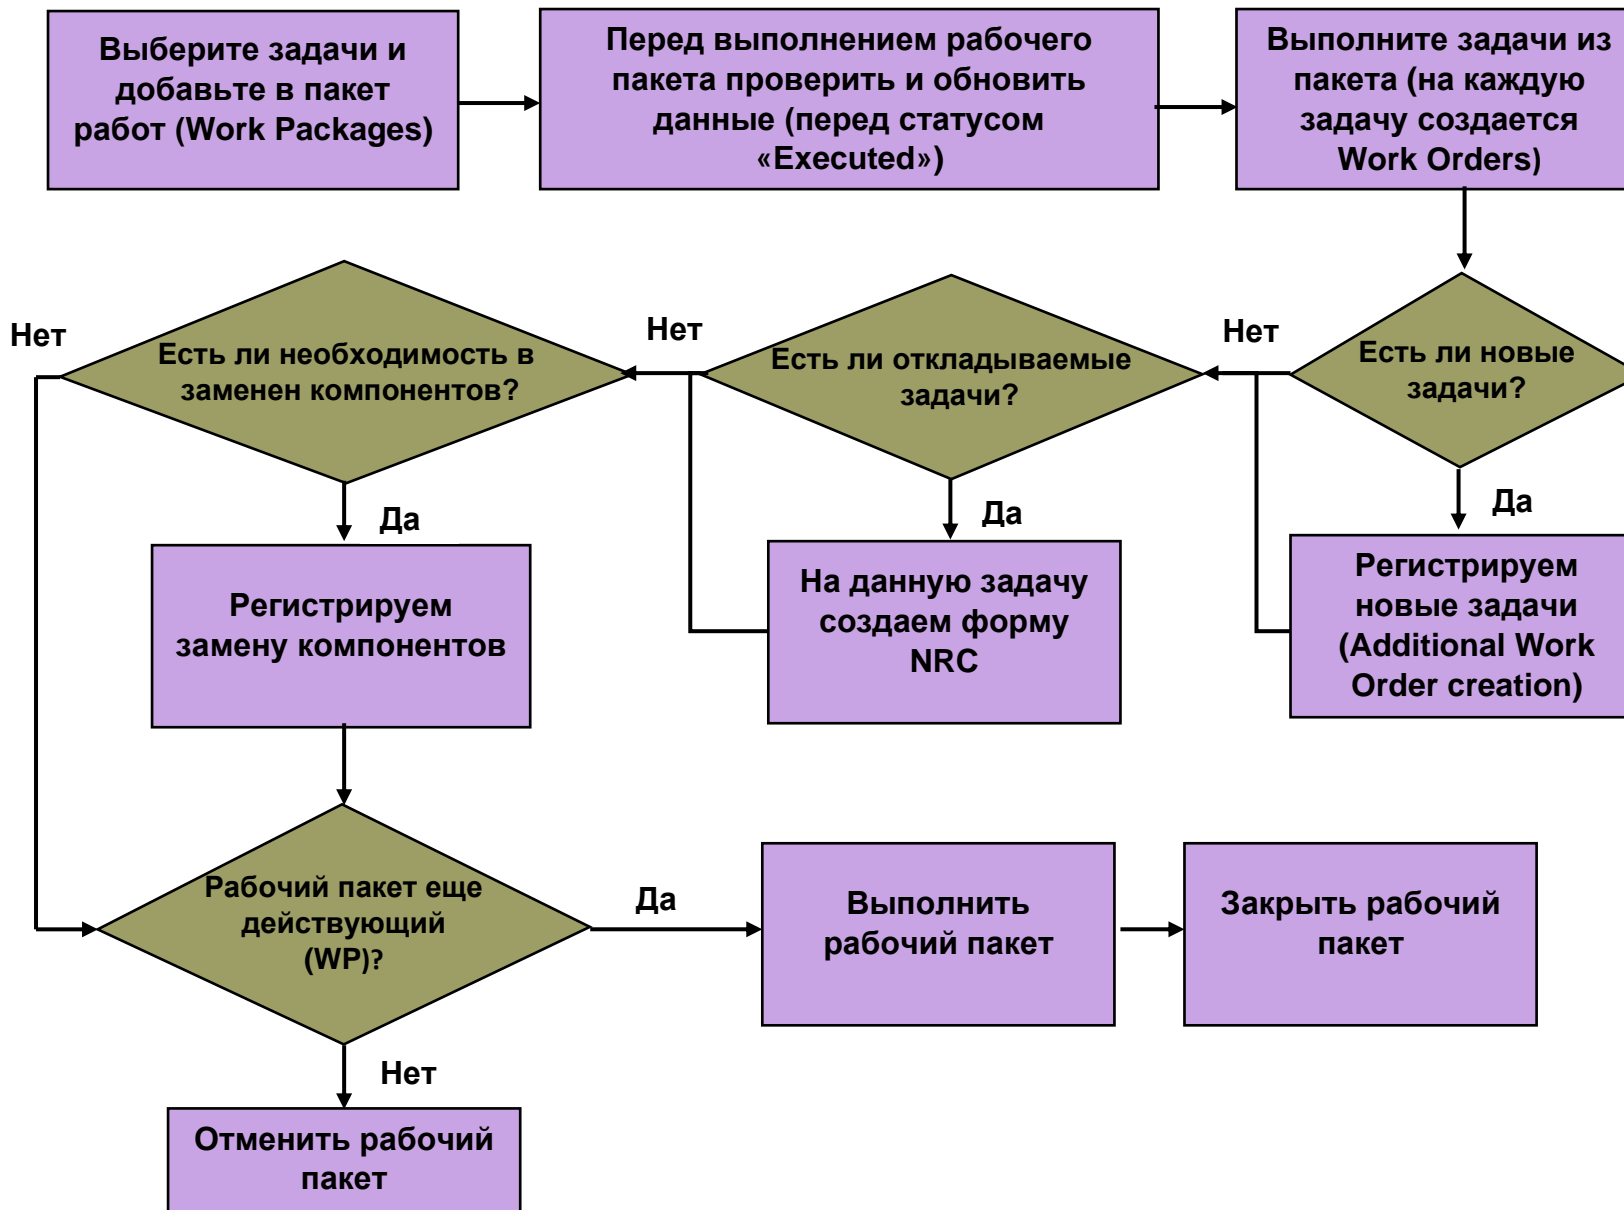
Выберите задачи и добавьте в пакет работ (Work Packages)

Перед выполнением рабочего пакета проверить и обновить данные (перед статусом «Executed»)

Выполните задачи из пакета (на каждую задачу создается Work Orders)

Нет

Есть ли необходимость в заменен компонентов?

Нет

Есть ли откладываемые задачи?

Нет

Есть ли новые задачи?

Да

Да

Да

Регистрируем замену компонентов

На данную задачу создаем форму NRC

Регистрируем новые задачи (Additional Work Order creation)

Рабочий пакет еще действующий (WP)?

Да

Выполнить рабочий пакет

Закрыть рабочий пакет

Нет

Отменить рабочий пакет